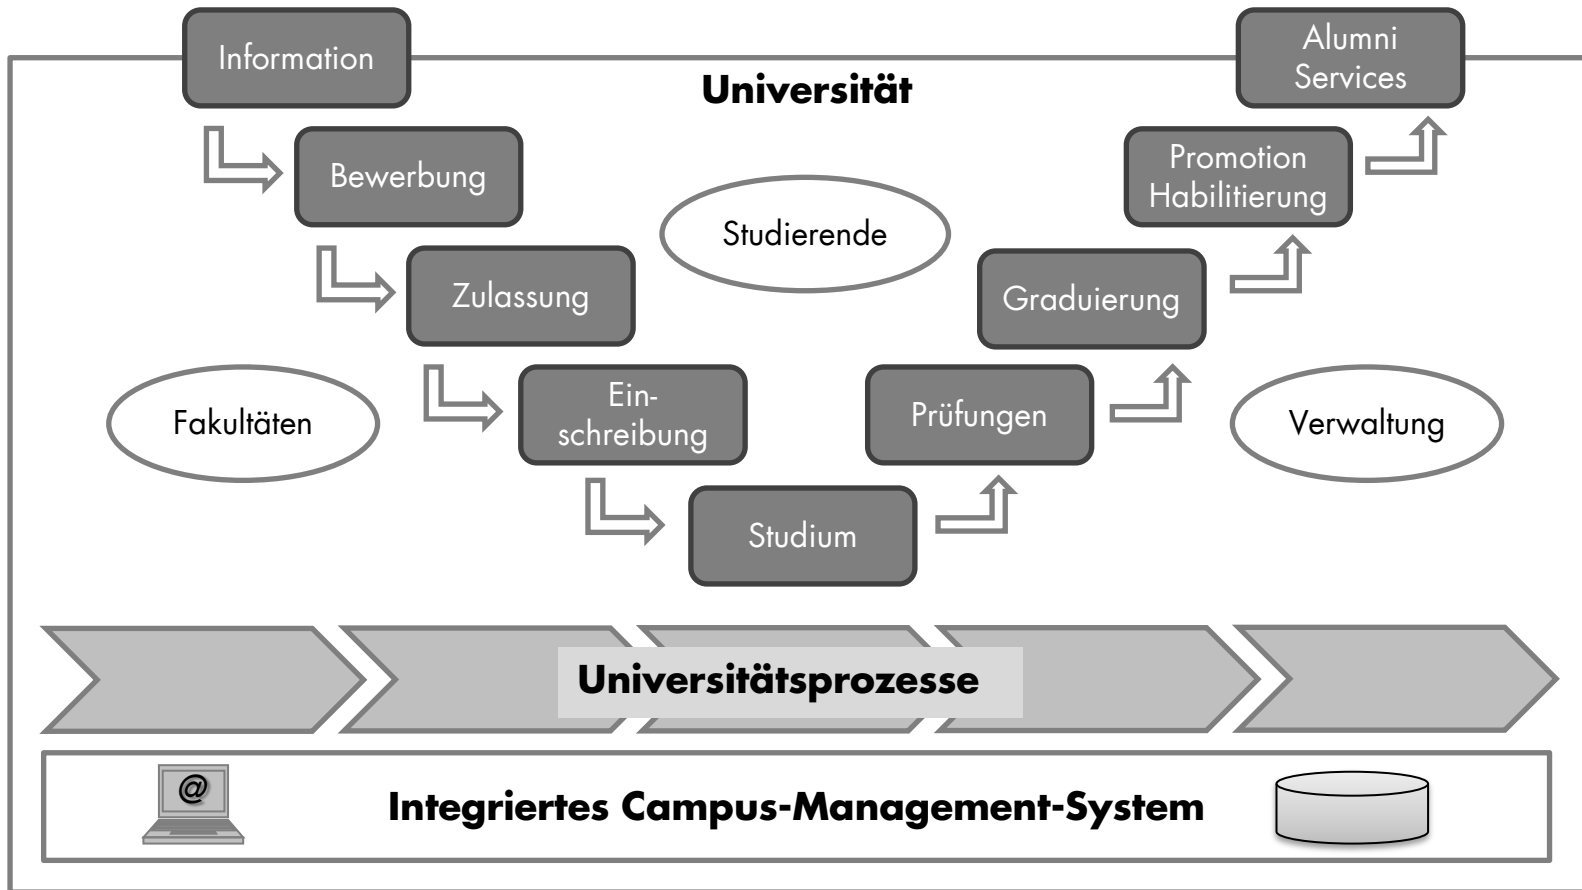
Information

Alumni Services

Universität

Bewerbung

Promotion Habilitierung

Studierende

Zulassung

Graduierung

Fakultäten

Einschreibung

Prüfungen

Verwaltung

Studium

Universitätsprozesse

@

Integriertes Campus-Management-System